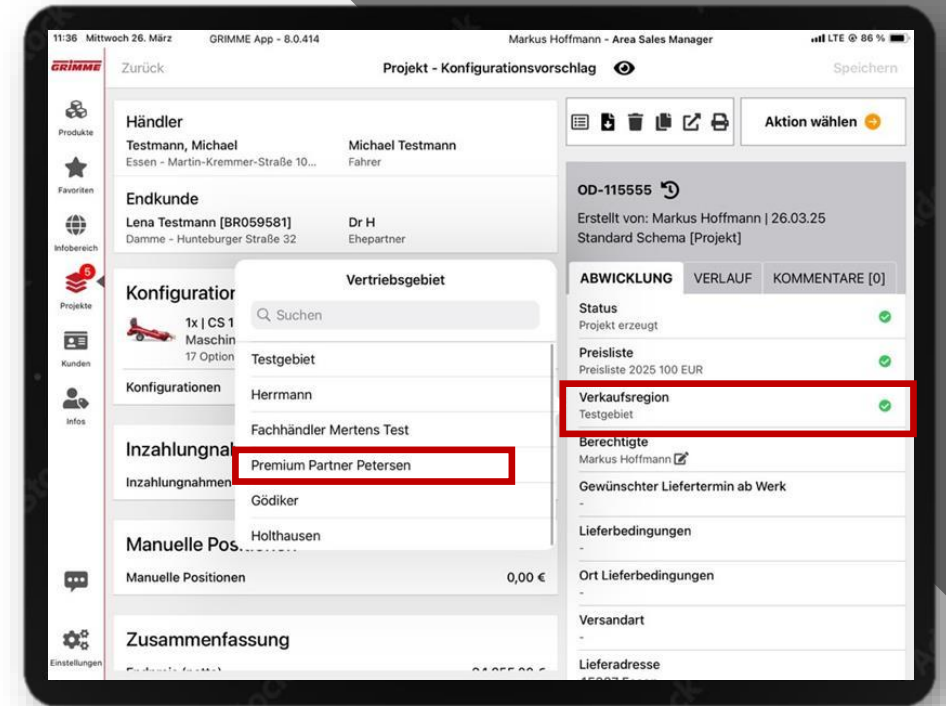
11:36 Mittwoch 26. März GRIMME App - 8.0.414 Markus Hoffmann - Area Sales Manager LTE @ 86 %

GRIMME Zurück Projekt - Konfigurationsvorschlag Speichern

Produkte
Favoriten
Infobereich
5
Projekte
Kunden
Infos
Einstellungen

Händler
Testmann, Michael
Essen - Martin-Kremmer-Straße 10...
Michael Testmann
Fahrer

Endkunde
Lena Testmann [BR059581]
Damme - Hunteburger Straße 32
Dr H
Ehepartner

Konfiguration
1x | CS 1
Maschin
17 Option
Konfigurationen

Inzahlungna
Inzahlungnahmen

Manuelle Pos
Manuelle Positionen 0,00 €

Zusammenfassung
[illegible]

Vertriebsgebiet
Suchen
Testgebiet
Herrmann
Fachhändler Mertens Test
Premium Partner Petersen
Gödiker
Holthausen

Aktion wählen

OD-115555
Erstellt von: Markus Hoffmann | 26.03.25
Standard Schema [Projekt]

ABWICKLUNG VERLAUF KOMMENTARE [0]

Status
Projekt erzeugt
Preisliste
Preisliste 2025 100 EUR
Verkaufsregion
Testgebiet
Berechtigte
Markus Hoffmann
Gewünschter Liefertermin ab Werk
-
Lieferbedingungen
-
Ort Lieferbedingungen
-
Versandart
-
Lieferadresse
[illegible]